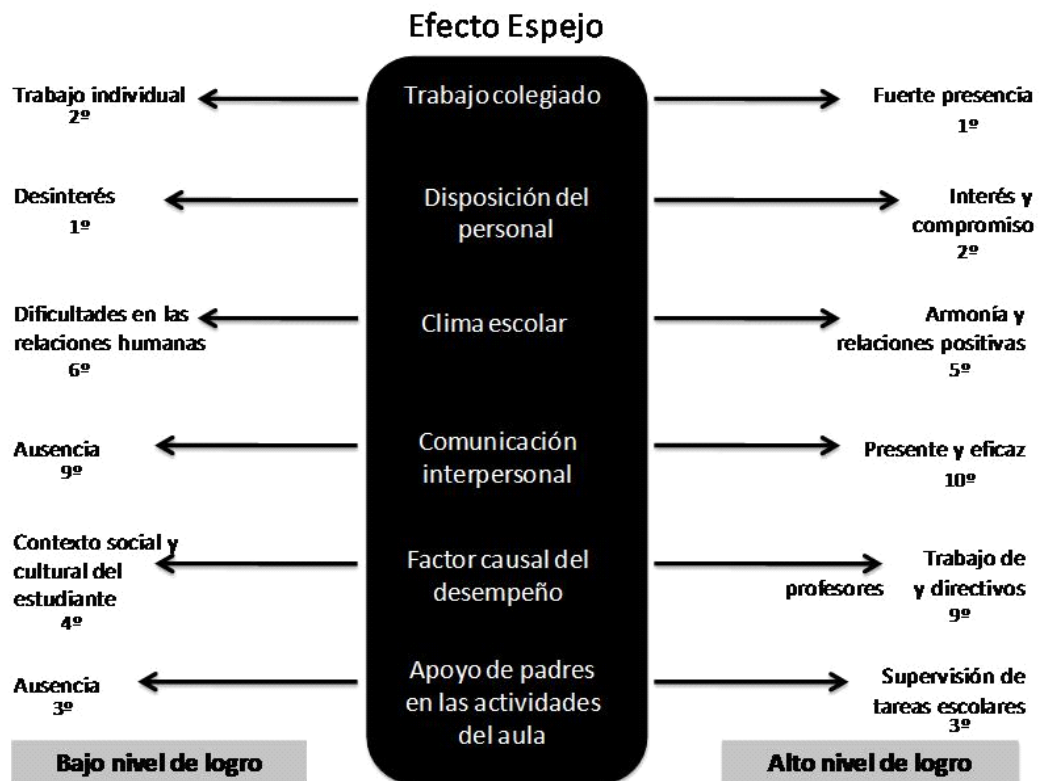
Efecto Espejo

Trabajo individual 2º

Trabajo colegiado

Fuerte presencia 1º

Desinterés 1º

Disposición del personal

Interés y compromiso 2º

Dificultades en las relaciones humanas 6º

Clima escolar

Armonía y relaciones positivas 5º

Ausencia 9º

Comunicación interpersonal

Presente y eficaz 10º

Contexto social y cultural del estudiante 4º

Factor causal del desempeño

Trabajo de profesores y directivos 9º

Ausencia 3º

Apoyo de padres en las actividades del aula

Supervisión de tareas escolares 3º

Bajo nivel de logro

Alto nivel de logro